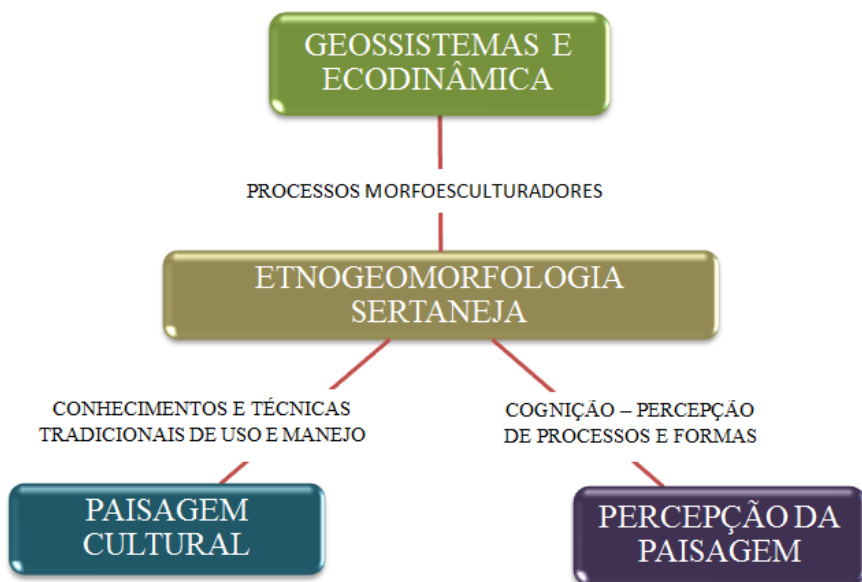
GEOSSISTEMAS E ECODINÂMICA

PROCESSOS MORFOESCULTURADORES

ETNOGEOMORFOLOGIA SERTANEJA

CONHECIMENTOS E TÉCNICAS TRADICIONAIS DE USO E MANEJO

COGNIÇÃO – PERCEPÇÃO DE PROCESSOS E FORMAS

PAISAGEM CULTURAL

PERCEPÇÃO DA PAISAGEM